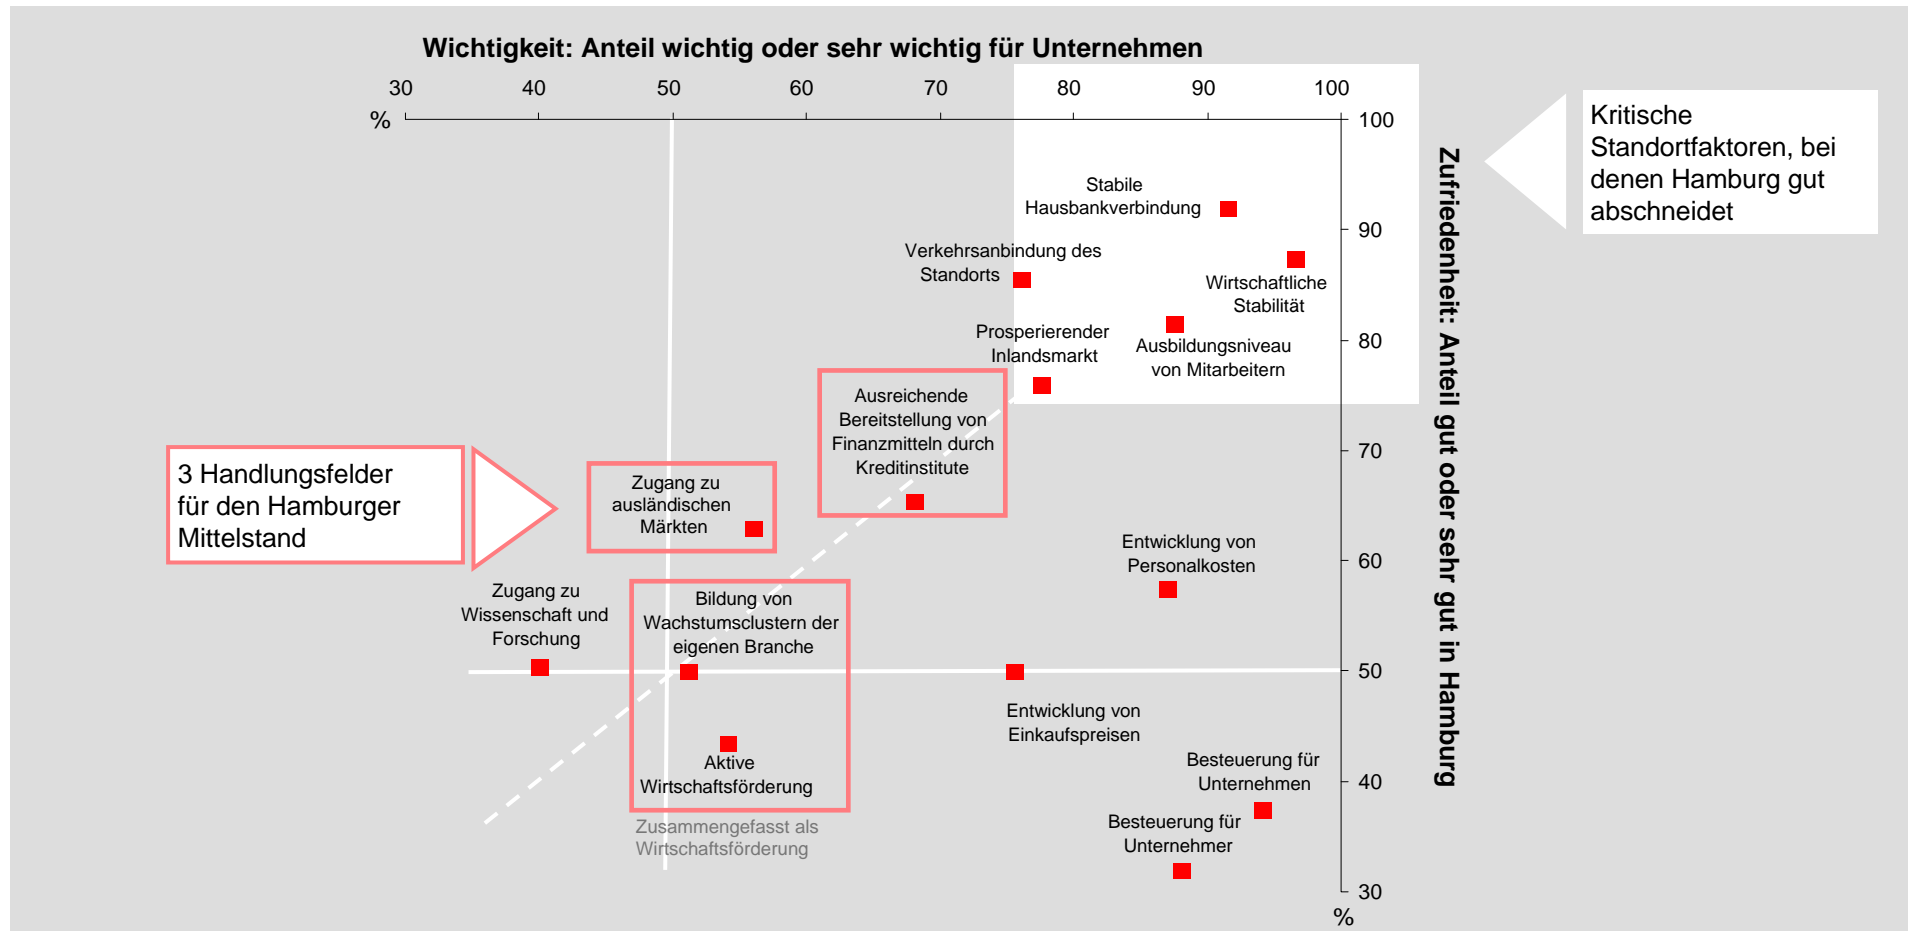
Wichtigkeit: Anteil wichtig oder sehr wichtig für Unternehmen

30 40 50 60 70 80 90 100
%

100
90
80
70
60
50
40
30
%

Zufriedenheit: Anteil gut oder sehr gut in Hamburg

Kritische Standortfaktoren, bei denen Hamburg gut abschneidet

Stabile Hausbankverbindung

Verkehrsanbindung des Standorts

Wirtschaftliche Stabilität

Prosperierender Inlandsmarkt

Ausbildungsniveau von Mitarbeitern

Ausreichende Bereitstellung von Finanzmitteln durch Kreditinstitute

3 Handlungsfelder für den Hamburger Mittelstand

Zugang zu ausländischen Märkten

Entwicklung von Personalkosten

Zugang zu Wissenschaft und Forschung

Bildung von Wachstumsclustern der eigenen Branche

Entwicklung von Einkaufspreisen

Aktive Wirtschaftsförderung

Besteuerung für Unternehmen

Besteuerung für Unternehmer

Zusammengefasst als Wirtschaftsförderung